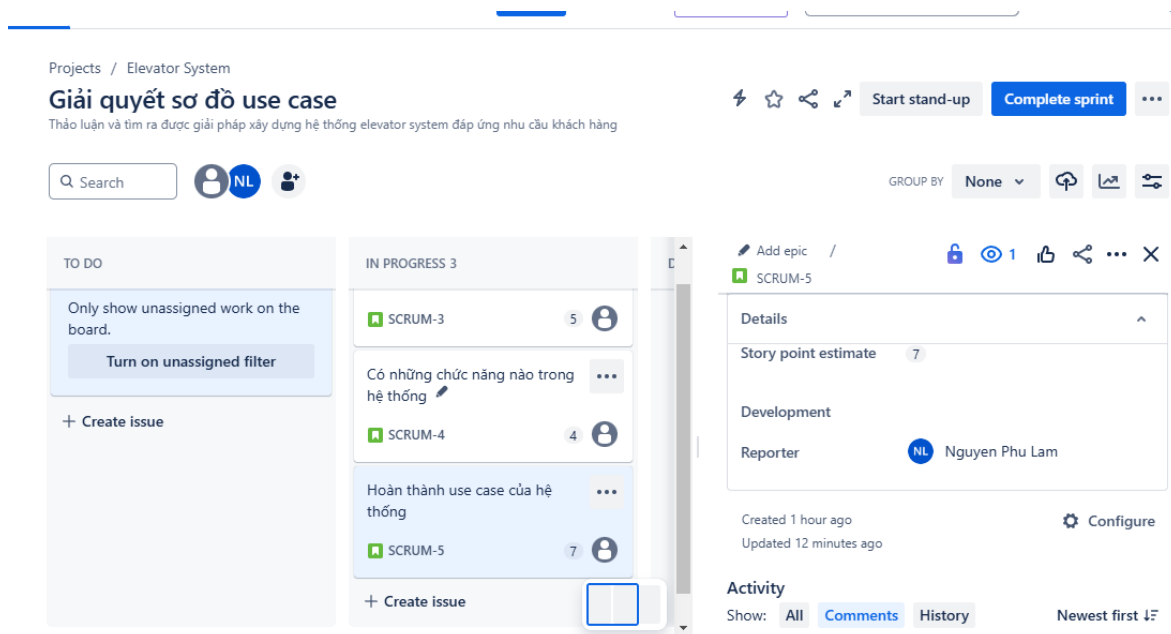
Projects / Elevator System

Giải quyết sơ đồ use case

Thảo luận và tìm ra được giải pháp xây dựng hệ thống elevator system đáp ứng nhu cầu khách hàng

Start stand-up

Complete sprint

Search

NL

GROUP BY None

TO DO

Only show unassigned work on the board.

Turn on unassigned filter

+ Create issue

IN PROGRESS 3

SCRUM-3 5

Có những chức năng nào trong hệ thống

SCRUM-4 4

Hoàn thành use case của hệ thống

SCRUM-5 7

+ Create issue

D

Add epic /

SCRUM-5

1

Details

Story point estimate 7

Development

Reporter NL Nguyen Phu Lam

Created 1 hour ago

Updated 12 minutes ago

Configure

Activity

Show: All Comments History

Newest first